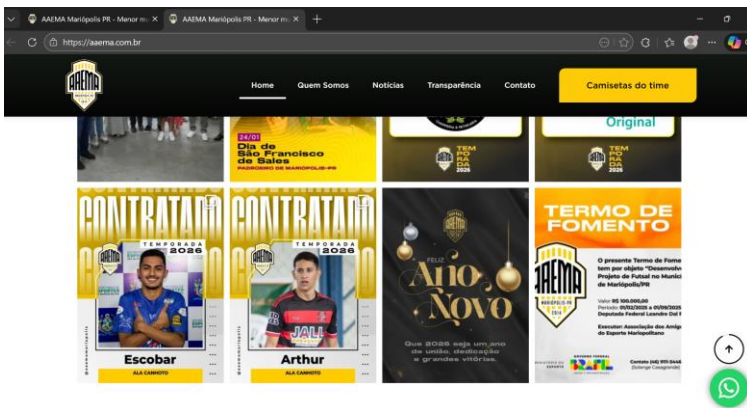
AAEMA Mariópolis PR - Menor m... ×
AAEMA Mariópolis PR - Menor m... ×
+
https://aaema.com.br

AAEMA

Home
Quem Somos
Notícias
Transparência
Contato
Camisetas do time

24/01
Dia de São Francisco de Sales
PADROEIRO DE MARIÓPOLIS-PR

TEMPORADA 2026

Original

TEMPORADA 2026

CONTRATADO
TEMPORADA 2026
Escobar
ALA CANHOTO

CONTRATADO
TEMPORADA 2026
Arthur
ALA CANHOTO

Feliz
Ano Novo
Que 2026 seja um ano de união, dedicação e grandes vitórias.

TERMO DE FOMENTO
O presente Termo de Fome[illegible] tem por objeto "Desenvolv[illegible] Projeto de Futsal no Munic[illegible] de Mariópolis/PR
Valor: R$ 100.000,00
Período: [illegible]
Deputado Federal Leandre Dal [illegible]
Executor: Associação dos Amig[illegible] do Esporte Mariopolitano
Contato: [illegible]
BRASIL